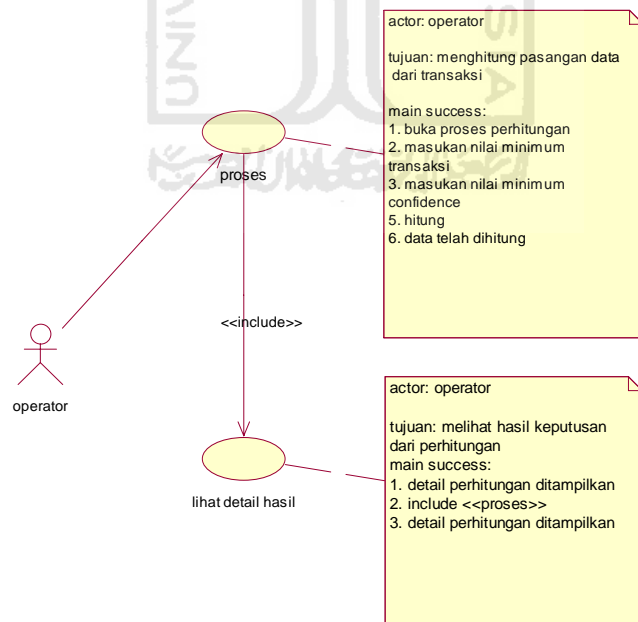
actor: operator

tujuan: menghitung pasangan data dari transaksi

main success:
1. buka proses perhitungan
2. masukan nilai minimum transaksi
3. masukan nilai minimum confidence
5. hitung
6. data telah dihitung

proses

<<include>>

operator

actor: operator

tujuan: melihat hasil keputusan dari perhitungan
main success:
1. detail perhitungan ditampilkan
2. include <<proses>>
3. detail perhitungan ditampilkan

lihat detail hasil